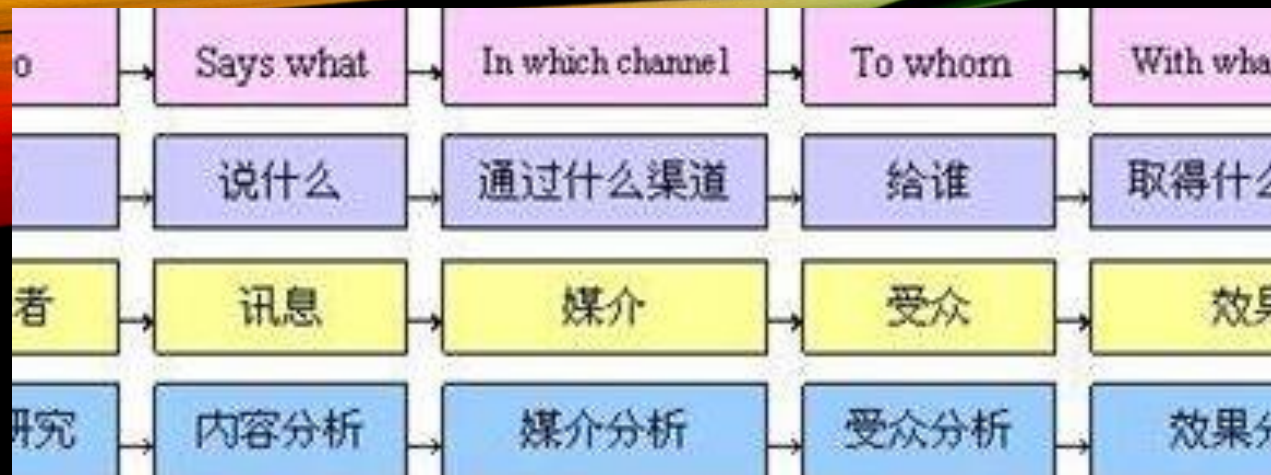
| o | Says what | In which channel | To whom | With wha |
|---|---|---|---|---|
| | 说什么 | 通过什么渠道 | 给谁 | 取得什么 |
| 者 | 讯息 | 媒介 | 受众 | 效果 |
| 研究 | 内容分析 | 媒介分析 | 受众分析 | 效果分 |